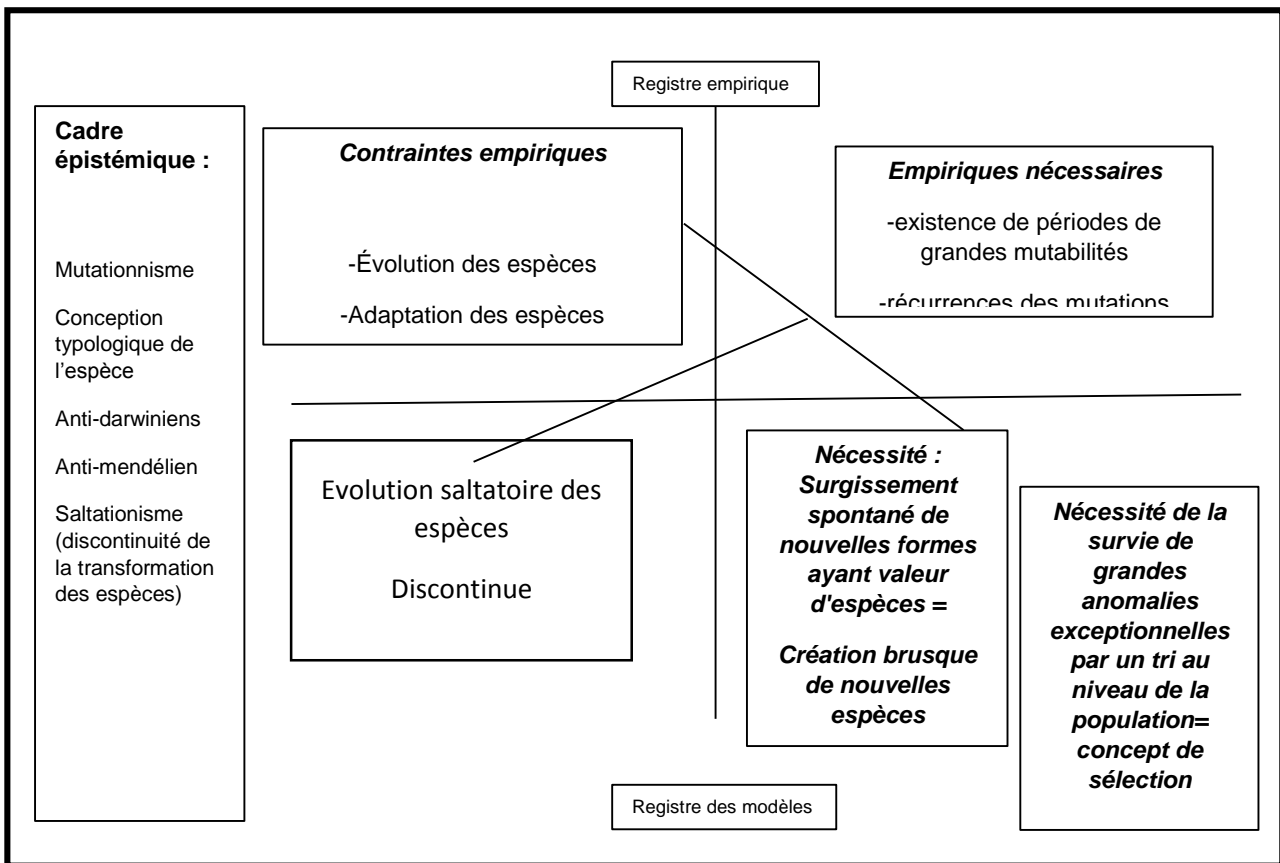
Registre empirique

Cadre épistémique :

Mutationnisme

Conception typologique de l'espèce

Anti-darwiniens

Anti-mendélien

Saltationisme (discontinuité de la transformation des espèces)

Contraintes empiriques

-Évolution des espèces

-Adaptation des espèces

Empiriques nécessaires

-existence de périodes de grandes mutabilités

-récurrences des mutations

Evolution saltatoire des espèces

Discontinue

Nécessité : Surgissement spontané de nouvelles formes ayant valeur d'espèces =

Création brusque de nouvelles espèces

Nécessité de la survie de grandes anomalies exceptionnelles par un tri au niveau de la population= concept de sélection

Registre des modèles